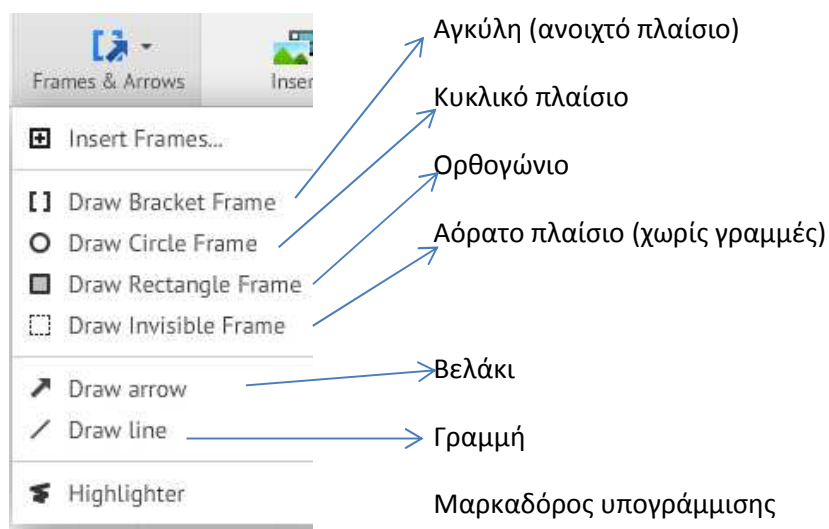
Frames & Arrows

Inser

Insert Frames...

Draw Bracket Frame

Draw Circle Frame

Draw Rectangle Frame

Draw Invisible Frame

Draw arrow

Draw line

Highlighter

Αγκύλη (ανοιχτό πλαίσιο)

Κυκλικό πλαίσιο

Ορθογώνιο

Αόρατο πλαίσιο (χωρίς γραμμές)

Βελάκι

Γραμμή

Μαρκαδόρος υπογράμμισης